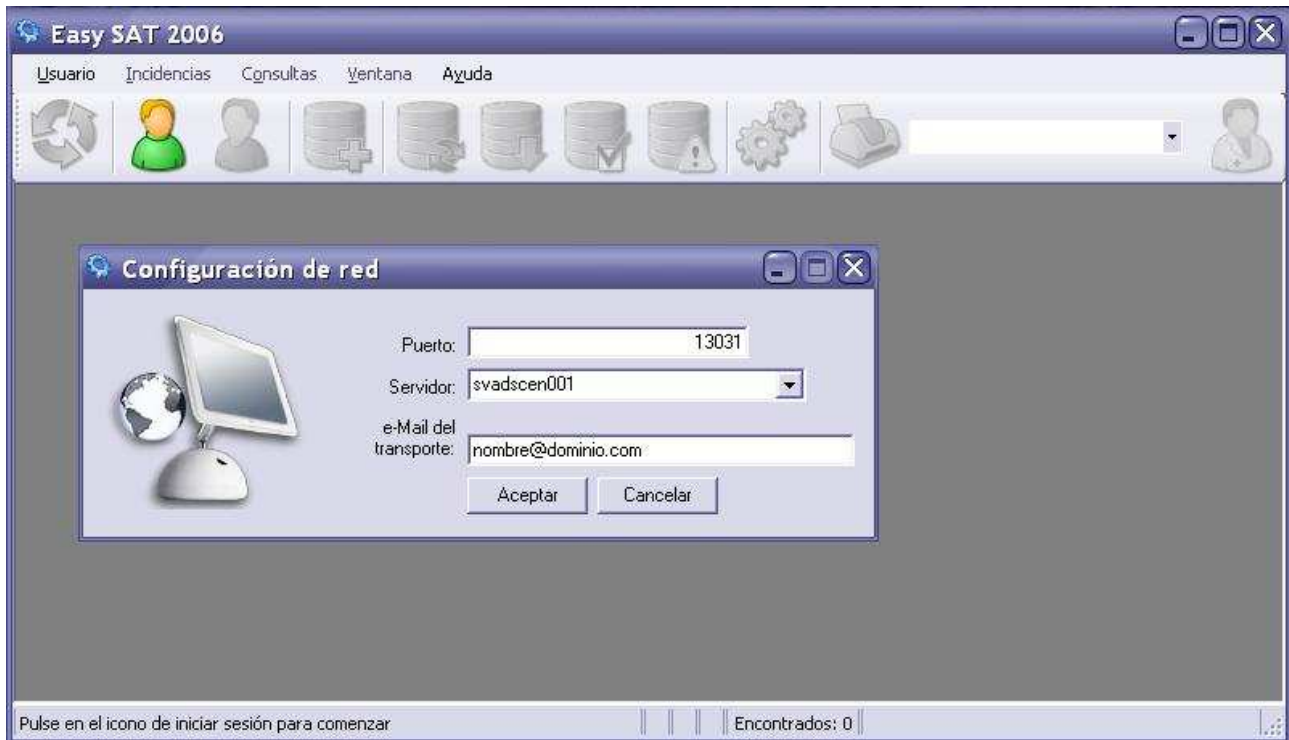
Easy SAT 2006

Usuario Incidencias Consultas Ventana Ayuda

Configuración de red

Puerto: 13031

Servidor: svadscen001

e-Mail del transporte: nombre@dominio.com

Aceptar Cancelar

Pulse en el icono de iniciar sesión para comenzar

Encontrados: 0